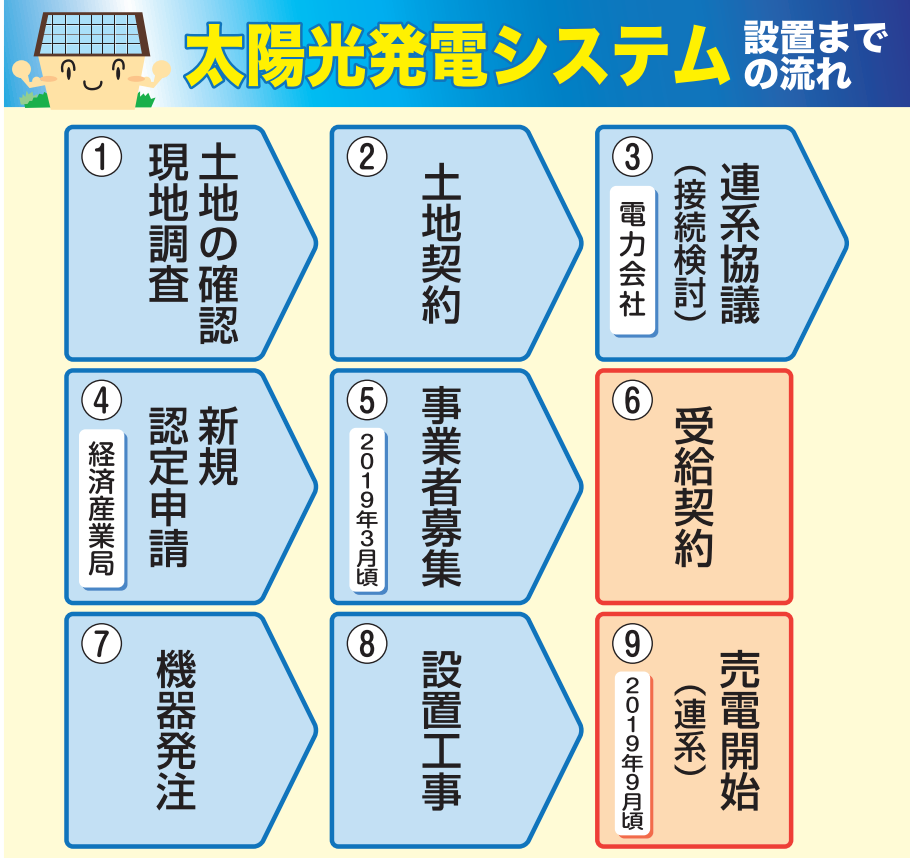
太陽光発電システム 設置までの流れ

①
土地の確認
現地調査

②
土地契約

③
連系協議
（接続検討）
電力会社

④
新規
認定申請
経済産業局

⑤
事業者募集
2019年3月頃

⑥
受給契約

⑦
機器発注

⑧
設置工事

⑨
売電開始
（連系）
2019年9月頃